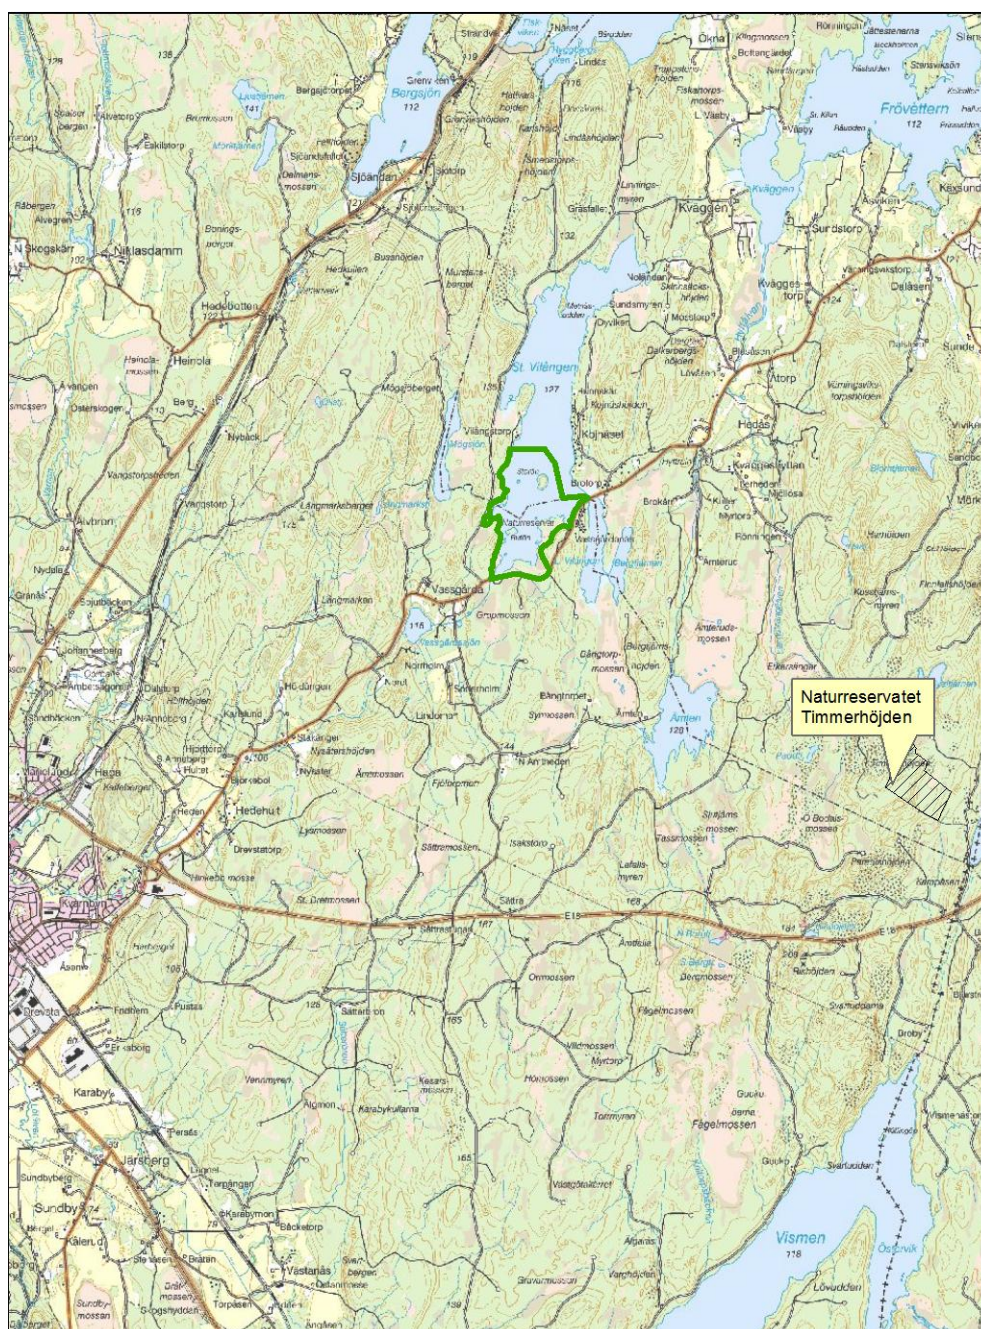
Naturreservatet
Timmerhöjden

Bergsjön
112
Sjöändan
Strandvik
Ökna
Frövettern
112
Kvåggen
Surdstorp
Kväggestorp
Dalåsen
N Skogskärr
Niklasdamm
Hedebotten
Heinola
St. Vitången
127
Vilångstorp
Brotorp
Brokärr
Hedås
Atorp
Vassgården
118
Vassgårdssjön
Amten
120
Naturreservat
Hagen
Hedehut
Kvarntorp
E18
Sättra
Vismen
118
Karaby
Järsberg
Sundby
Östervik
Lövudden
Fågelmossen
Björkmossen
Gräsfalls
Lindäs
Rönningen
Stene
Mossdalen
Vassgårdssjön
Sundsmyren
Amtdalen
Isakstorp
Södra Amtsmyren
Åsen
Drevstatorp
Pustas
Västanäs
Torpasen
Gugelsbyggen
Surtsmyren
Tommyren
Vargtjärn
Droby
Visnemeåsen
Sandviken
Mörk
Kvarntorp
Nydalen
Granås
Johannesberg
Ambergsbacken
Lindorna
Bångtorpet
Gångtorpmossen
Lyngmossen
Algmon
Karabykullarna
Lilltorpet
Björksätter
Grumossen
Tarsenmossen
Enmossen
Ormmossen
Fjolltorpet
Sättermossen
Kesarsmossen
Höjdmossen
Vattlingsfallet
Vargtjärn
Pilkmossen
Sjölärren